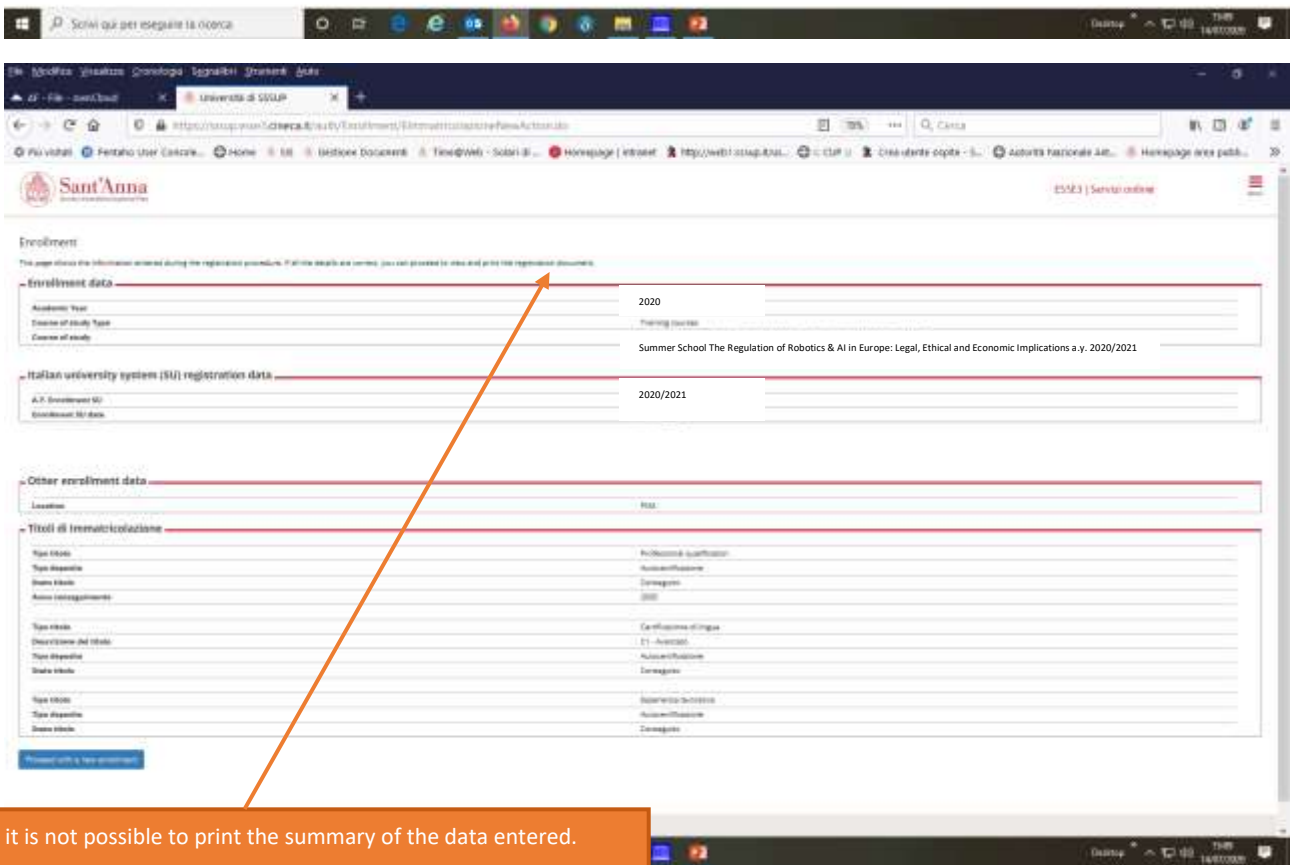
Scrivi qui per eseguire la ricerca

File Modifica Visualizza Cronologia Segnalibri Strumenti Aiuto

Università di SSSUP

Sant'Anna

ESSE3 | Servizi online

Enrollment

This page shows the information entered during the registration procedure. If all the details are correct, you can proceed to view and print the registration documents.

Enrollment data

| | |
|---|---|
| Academic Year | 2020 |
| Course of study Type | Training courses |
| Course of study | Summer School The Regulation of Robotics & AI in Europe: Legal, Ethical and Economic Implications a.y. 2020/2021 |

Italian university system (SU) registration data

| | |
|---|---|
| A.Y. Enrollment SU | 2020/2021 |
| Enrollment SU date | |

Other enrollment data

| | |
|---|---|
| Location | Pisa |

Titoli di Immatricolazione

| | |
|---|---|
| Tipo titolo | Professional qualification |
| Tipo deposito | Autocertificazione |
| Stato titolo | Conseguito |
| Anno conseguimento | 2020 |
| Tipo titolo | Certificazione di lingua |
| Descrizione del titolo | C1 - Avanzato |
| Tipo deposito | Autocertificazione |
| Stato titolo | Conseguito |
| Tipo titolo | Esperienza lavorativa |
| Tipo deposito | Autocertificazione |
| Stato titolo | Conseguito |

Proceed with a new enrollment

it is not possible to print the summary of the data entered.